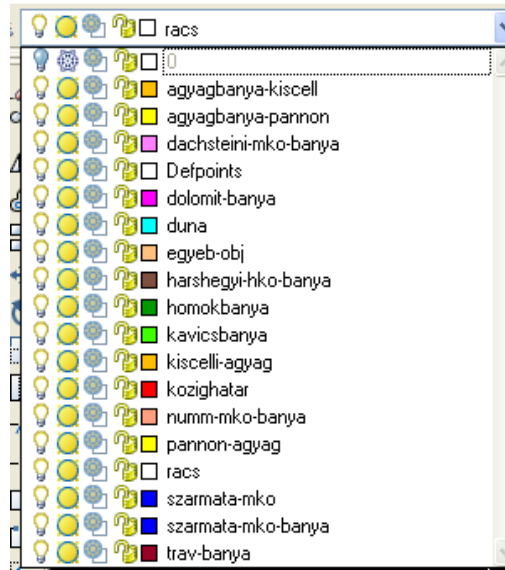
racs

0
agyagbanya-kiscell
agyagbanya-pannon
dachsteini-mko-banya
Defpoints
dolomit-banya
duna
egyeb-obj
harshegyi-hko-banya
homokbanya
kavicsbanya
kiscelli-agyag
kozighatar
numm-mko-banya
pannon-agyag
racs
szarmata-mko
szarmata-mko-banya
trav-banya